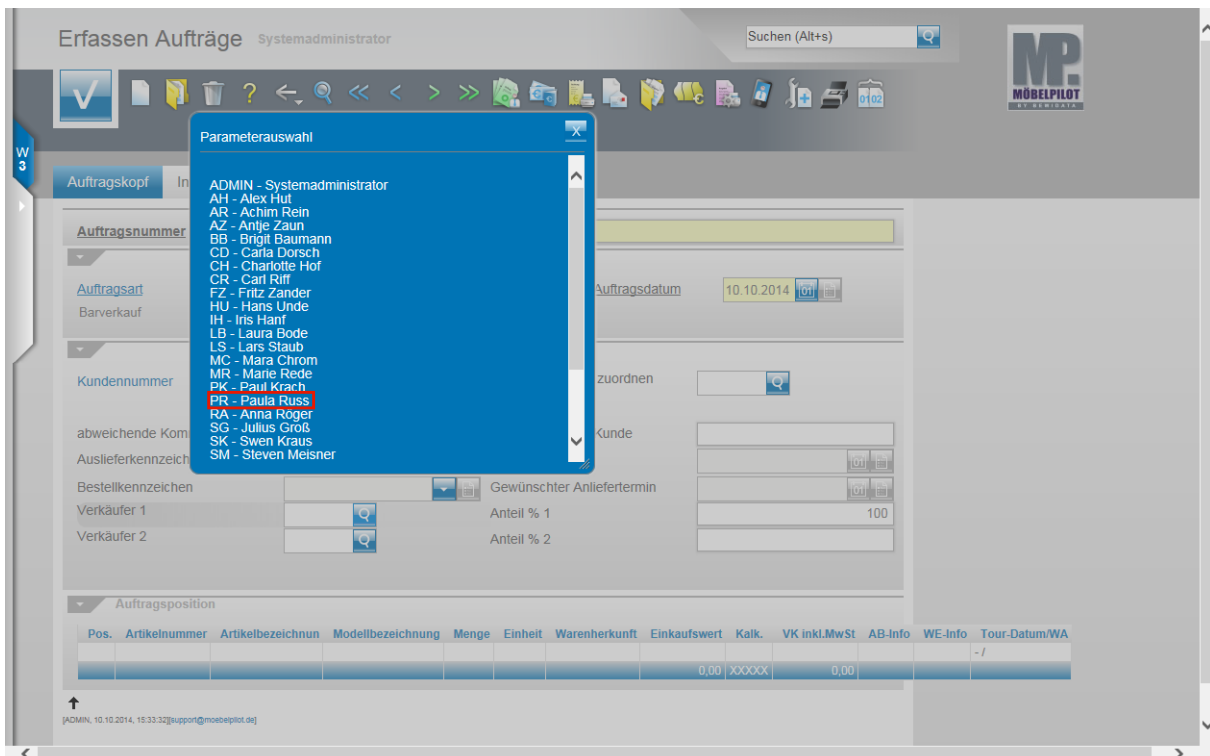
Erfassen Aufträge Systemadministrator

Suchen (Alt+s)

MP MÖBELPILOT BY REMIDATA

W 3

Auftragskopf In

Parameterauswahl

ADMIN - Systemadministrator
AH - Alex Hut
AR - Achim Rein
AZ - Antje Zaun
BB - Brigit Baumann
CD - Carla Dorsch
CH - Charlotte Hof
CR - Carl Riff
FZ - Fritz Zander
HU - Hans Unde
IH - Iris Hanf
LB - Laura Bode
LS - Lars Staub
MC - Mara Chrom
MR - Marie Rede
PK - Paul Krach
PR - Paula Russ
RA - Anna Röger
SG - Julius Groß
SK - Swen Kraus
SM - Steven Meisner

Auftragsnummer

Auftragsart
Barverkauf

Auftragsdatum 10.10.2014

Kundennummer

zuordnen

abweichende Kom

Kunde

Auslieferkennzeich

Bestellkennzeichen

Gewünschter Anliefertermin

Verkäufer 1

Anteil % 1 100

Verkäufer 2

Anteil % 2

Auftragsposition

| Pos. | Artikelnummer | Artikelbezeichnun | Modellbezeichnung | Menge | Einheit | Warenherkunft | Einkaufswert | Kalk. | VK inkl.MwSt | AB-Info | WE-Info | Tour-Datum/WA |
|---|---|---|---|---|---|---|---|---|---|---|---|---|
| | | | | | | | | | | | | - / |
| | | | | | | | 0,00 | XXXXX | 0,00 | | | |

[ADMIN, 10.10.2014, 15:33:32][support@moebelpilot.de]